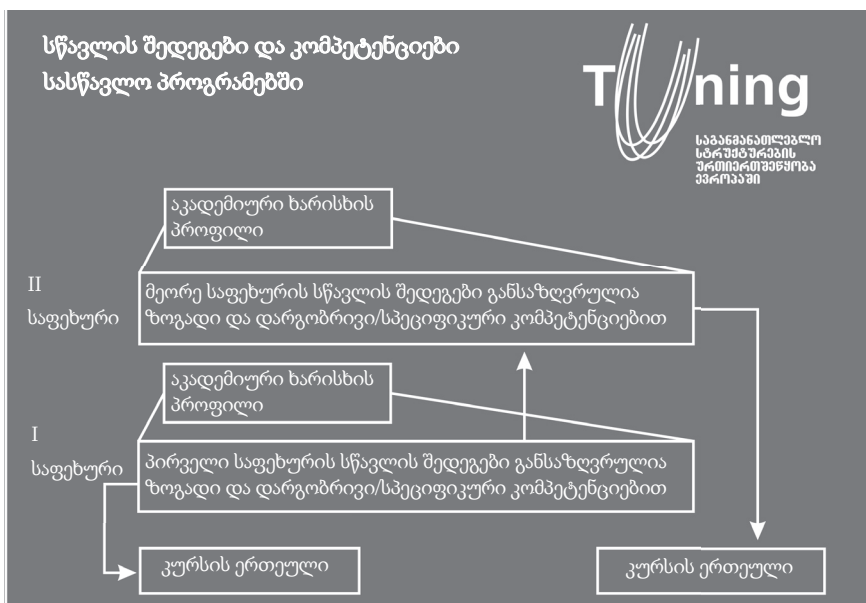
სწავლის შედეგები და კომპეტენციები სასწავლო პროგრამებში

Tuning

საგანმანათლებლო სტრუქტურების ურთიერთშეწყობა ევროპაში

აკადემიური ხარისხის პროფილი

II საფეხური

მეორე საფეხურის სწავლის შედეგები განსაზღვრულია ზოგადი და დარგობრივი/სპეციფიკური კომპეტენციებით

აკადემიური ხარისხის პროფილი

I საფეხური

პირველი საფეხურის სწავლის შედეგები განსაზღვრულია ზოგადი და დარგობრივი/სპეციფიკური კომპეტენციებით

კურსის ერთეული

კურსის ერთეული